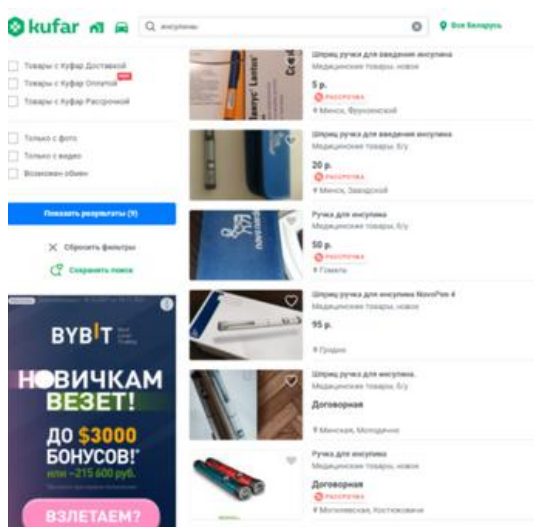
kufar

инсулины

Вся Беларусь

Товары с Куфар Доставкой

Товары с Куфар Оплатой NEW

Товары с Куфар Рассрочкой

Только с фото

Только с видео

Возможен обмен

Показать результаты (9)

Сбросить фильтры

Сохранить поиск

BYBIT

НОВИЧКАМ ВЕЗЕТ!

ДО $3000 БОНУСОВ!*

или ~215 600 руб.

ВЗЛЕТАЕМ?

Lantus

Шприц ручка для введения инсулина
Медицинские товары, новое
5 р.
Рассрочка
Минск, Фрунзенский

Шприц ручка для введения инсулина
Медицинские товары, б/у
20 р.
Рассрочка
Минск, Заводской

Ручка для инсулина
Медицинские товары, б/у
50 р.
Рассрочка
Гомель

Шприц ручка для инсулина NovoPen 4
Медицинские товары, новое
95 р.
Гродно

Шприц ручка для инсулина
Медицинские товары, б/у
Договорная
Минская, Молодечно

Ручка для инсулина
Медицинские товары, новое
Договорная
Рассрочка
Могилевская, Костюковичи